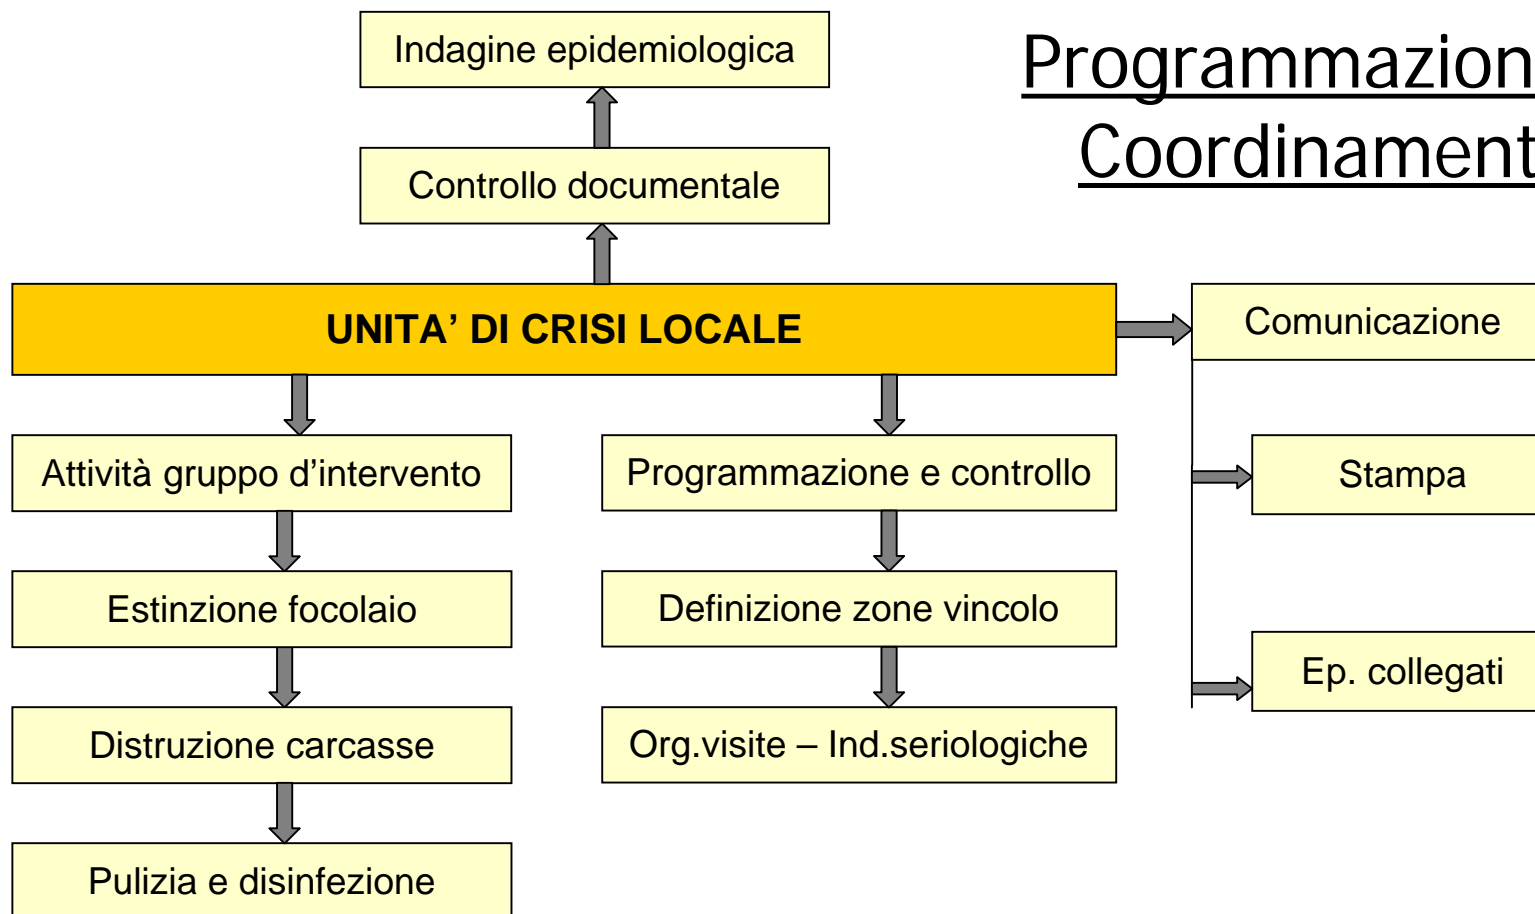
Programmazion
Coordinament

Indagine epidemiologica

Controllo documentale

UNITA’ DI CRISI LOCALE

Comunicazione

Stampa

Ep. collegati

Attività gruppo d’intervento

Estinzione focolaio

Distruzione carcasse

Pulizia e disinfezione

Programmazione e controllo

Definizione zone vincolo

Org.visite – Ind.seriologiche